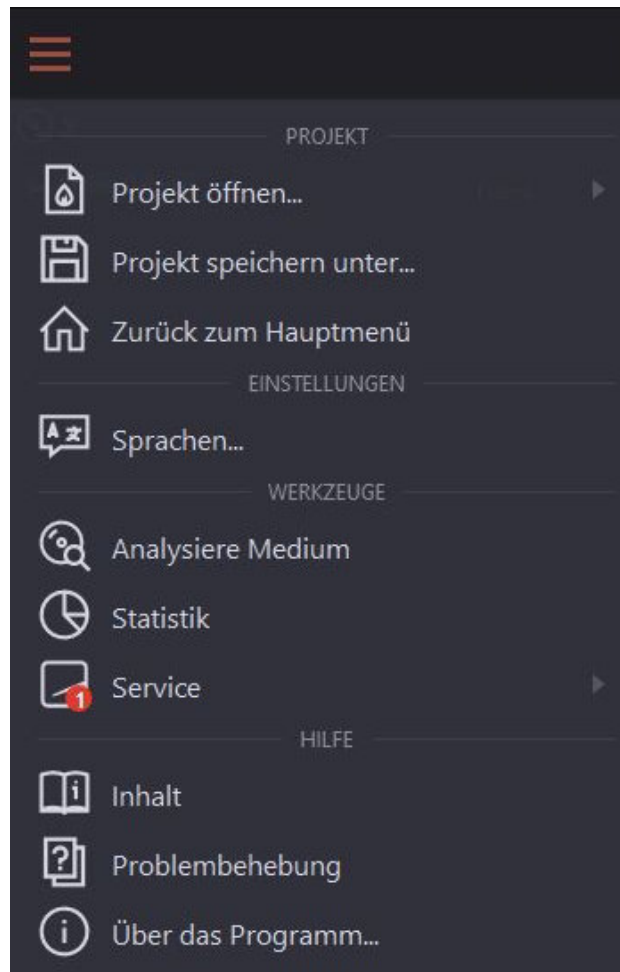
PROJEKT

Projekt öffnen...

Projekt speichern unter...

Zurück zum Hauptmenü

EINSTELLUNGEN

Sprachen...

WERKZEUGE

Analysiere Medium

Statistik

1 Service

HILFE

Inhalt

Problembehebung

Über das Programm...